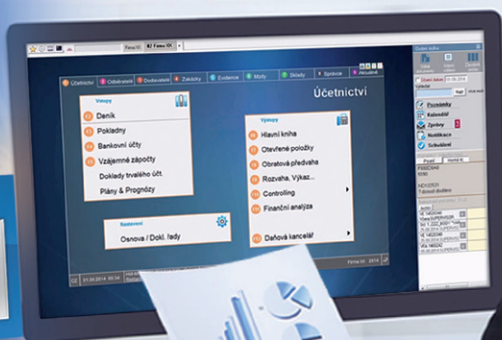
Účetnictví
Odběratelé
Dodavatelé
Zakázky
Evidence
Mzdy
Sklady
Správce
Aktuálně

Účetnictví

Vstupy
Deník
Pokladny
Bankovní účty
Vzájemné zápočty
Doklady trvalého čt.
Plány & Prognózy

Nastavení
Osnova / Dokl. řady

Výstupy
Hlavní kniha
Otevřené položky
Obratová předvaha
Rozvaha, Výkaz...
Controlling
Finanční analýza
Daňová kancelář

Poznámky
Kalendář
Zprávy
Notifikace
Schválení

01.09.2014
Firma 00
2014
CZ